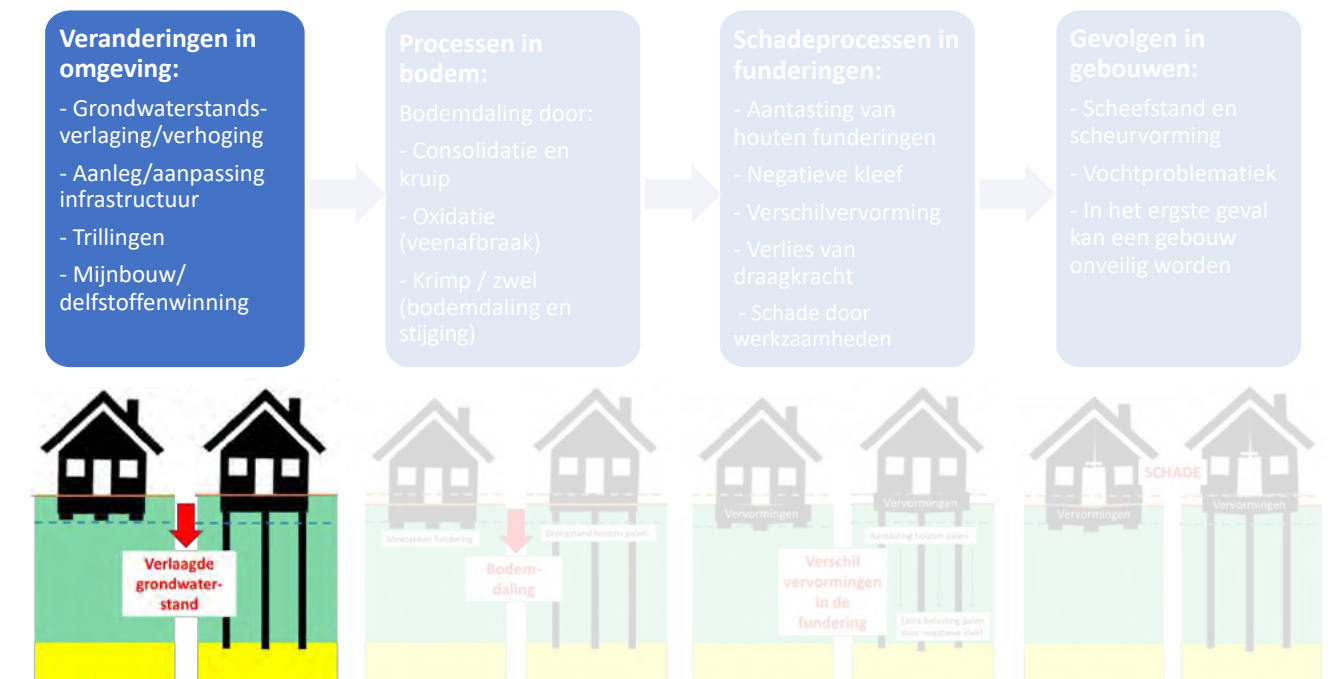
Veranderingen in omgeving:

- Grondwaterstandsverlaging/verhoging

- Aanleg/aanpassing infrastructuur

- Trillingen

- Mijnbouw/ delfstoffenwinning

Processen in bodem:

Bodemdaling door:

- Consolidatie en kruip

- Oxidatie (veenafbraak)

- Krimp / zwel (bodemdaling en stijging)

Schadeprocessen in funderingen:

- Aantasting van houten funderingen

- Negatieve kleef

- Verschilvervorming

- Verlies van draagkracht

- Schade door werkzaamheden

Gevolgen in gebouwen:

- Scheefstand en scheurvorming

- Vochtproblematiek

- In het ergste geval kan een gebouw onveilig worden

Verlaagde grondwaterstand

Meezakken fundering

Droogstand houten palen

Bodemdaling

Vervormingen

Vervormingen

Aantasting houten palen

Verschil vervormingen in de fundering

Extra belasting palen door negatieve kleef

SCHADE

Vervormingen

Vervormingen